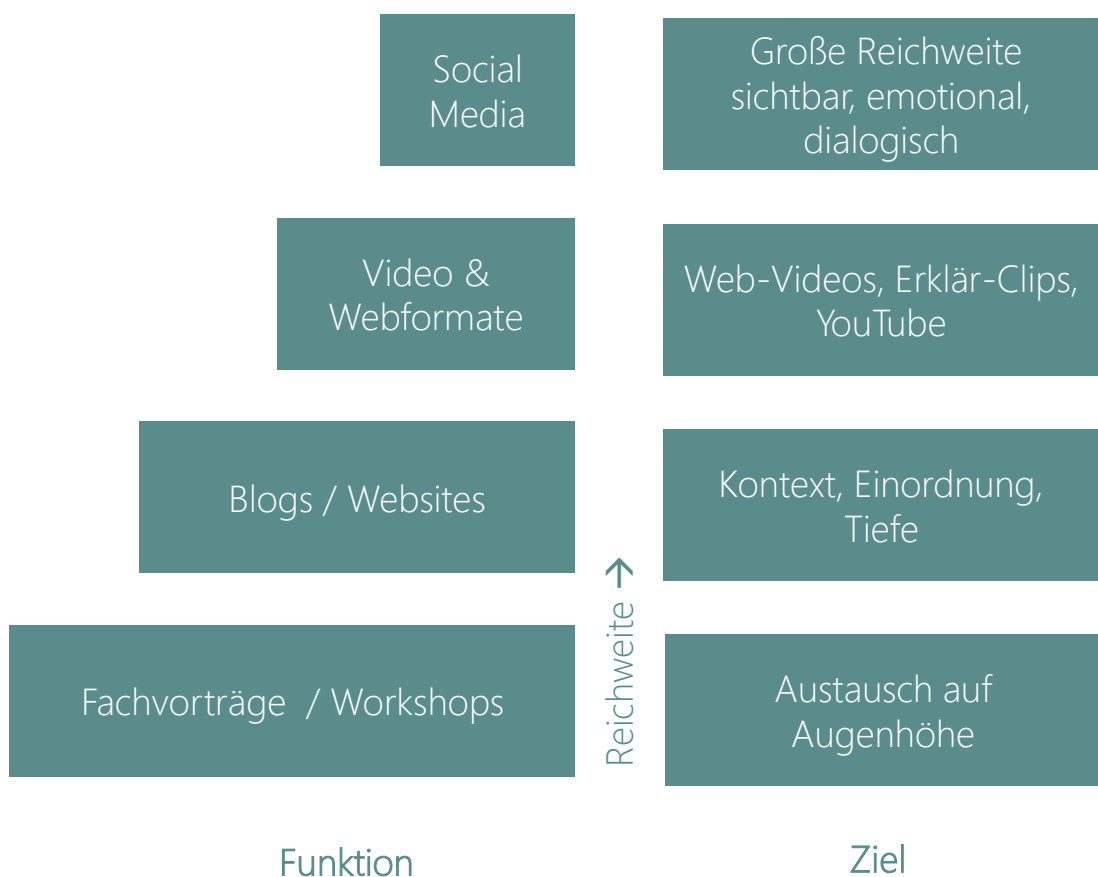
Social Media

Große Reichweite sichtbar, emotional, dialogisch

Video & Webformate

Web-Videos, Erklär-Clips, YouTube

Blogs / Websites

Kontext, Einordnung, Tiefe

Reichweite →

Fachvorträge / Workshops

Austausch auf Augenhöhe

Funktion

Ziel